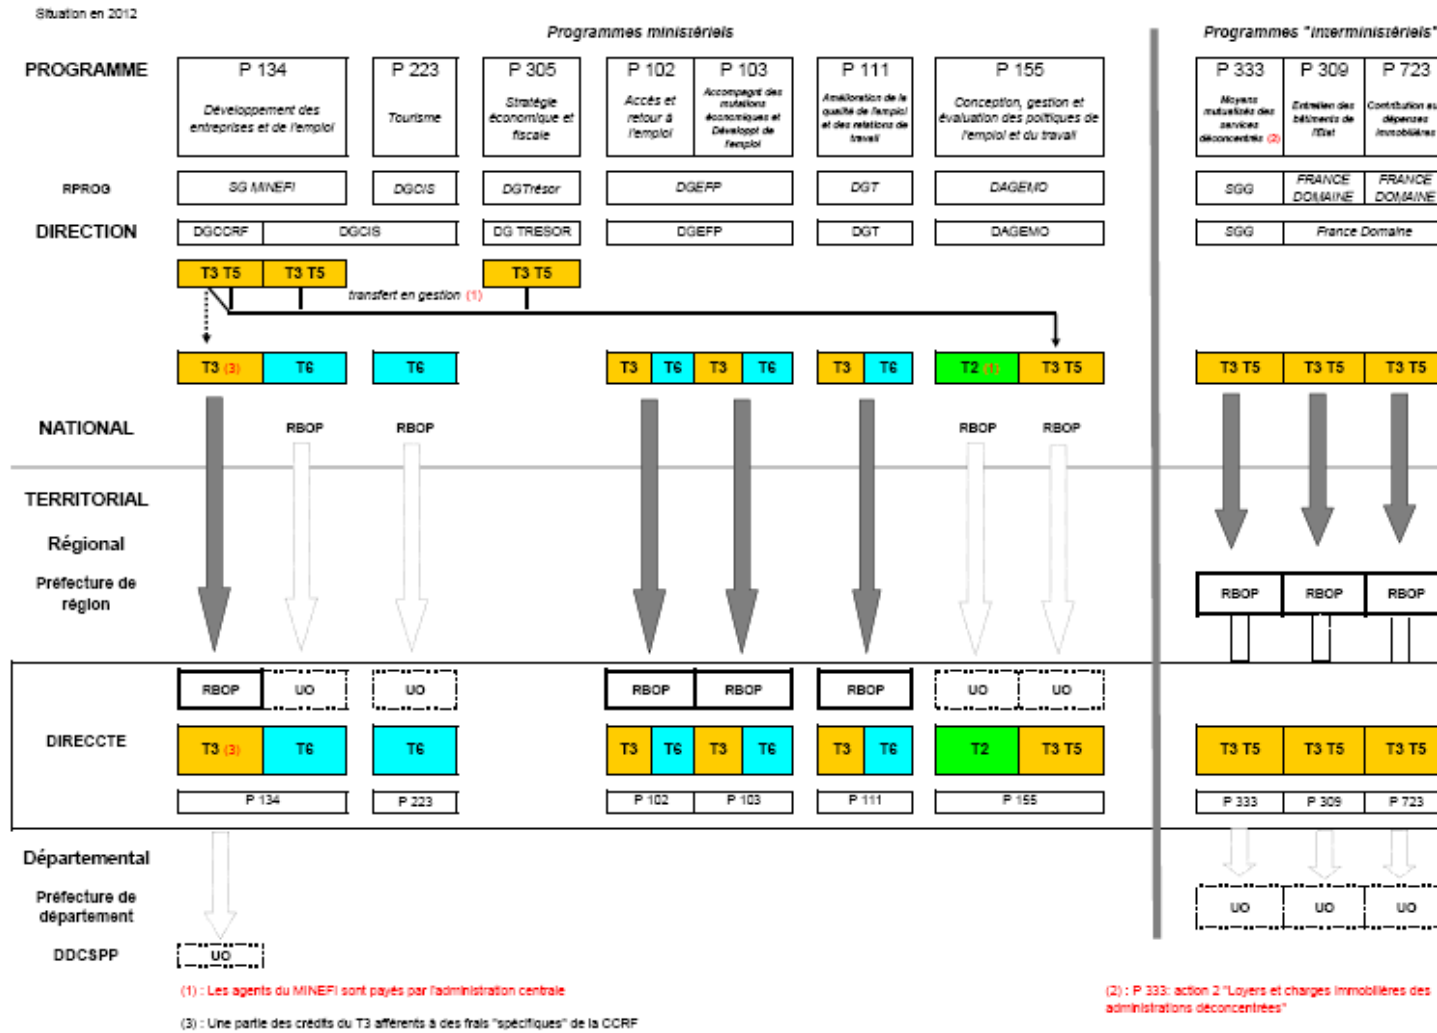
Situation en 2012

Programmes ministériels

Programmes "interministériels"

PROGRAMME

P 134
Développement des entreprises et de l'emploi

P 223
Tourisme

P 305
Stratégie économique et fiscale

P 102
Accès et retour à l'emploi

P 103
Accompagnt des mutations économiques et Développt de l'emploi

P 111
Amélioration de la qualité de l'emploi et des relations de travail

P 155
Conception, gestion et évaluation des politiques de l'emploi et du travail

P 333
Moyens mutualisés des services déconcentrés (2)

P 309
Entretien des bâtiments de l'Etat

P 723
Contribution aux dépenses immobilières

RPROG

SG MINEFI

DGCIS

DGTrésor

DGEFP

DGT

DAGEMO

SGG

FRANCE DOMAINE

FRANCE DOMAINE

DIRECTION

DGCCRF

DGCIS

DG TRESOR

DGEFP

DGT

DAGEMO

SGG

France Domaine

T3 T5

T3 T5

T3 T5

transfert en gestion (1)

T3 (3)

T6

T6

T3

T6

T3

T6

T3

T6

T2 (1)

T3 T5

T3 T5

T3 T5

T3 T5

NATIONAL

RBOP

RBOP

RBOP

RBOP

TERRITORIAL

Régional

Préfecture de région

RBOP

RBOP

RBOP

DIRECCTE

RBOP

UO

UO

RBOP

RBOP

RBOP

UO

UO

T3 (3)

T6

T6

T3

T6

T3

T6

T3

T6

T2

T3 T5

T3 T5

T3 T5

T3 T5

P 134

P 223

P 102

P 103

P 111

P 155

P 333

P 309

P 723

Départemental

Préfecture de département

DDCSPP

UO

UO

UO

UO

(1) : Les agents du MINEFI sont payés par l'administration centrale

(3) : Une partie des crédits du T3 afférents à des frais "spécifiques" de la CCRF

(2) : P 333: action 2 "Loyers et charges immobilières des administrations déconcentrées"